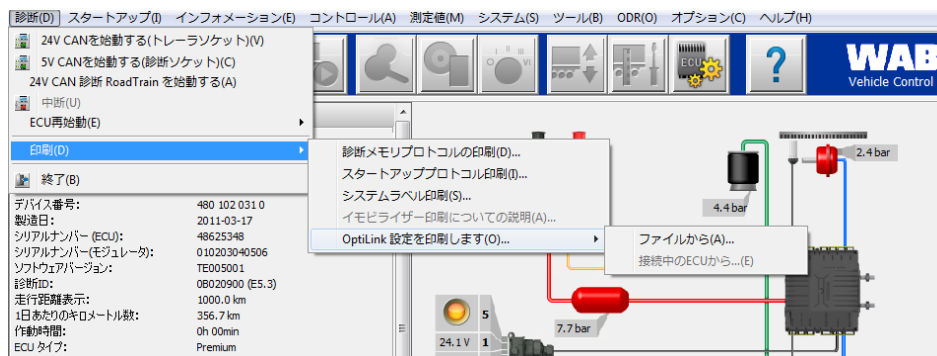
診断(D) スタートアップ(I) インフォメーション(E) コントロール(A) 測定値(M) システム(S) ツール(B) ODR(O) オプション(C) ヘルプ(H)

24V CANを始動する(トレーラソケット)(V)
5V CANを始動する(診断ソケット)(C)
24V CAN 診断 RoadTrain を始動する(A)
中断(U)
ECU再始動(E)
印刷(D)
終了(B)

診断メモリプロトコルの印刷(D)...
スタートアッププロトコル印刷(I)...
システムラベル印刷(S)...
イモビライザー印刷についての説明(A)...
OptiLink 設定を印刷します(O)...

ファイルから(A)...
接続中のECUから...(E)

WAB
Vehicle Control

| | |
|---|---|
| デバイス番号: | 480 102 031 0 |
| 製造日: | 2011-03-17 |
| シリアルナンバー (ECU): | 48625348 |
| シリアルナンバー(モジュレータ): | 010203040506 |
| ソフトウェアバージョン: | TE005001 |
| 診断ID: | 0B020900 (E5.3) |
| 走行距離表示: | 1000.0 km |
| 1日あたりのキロメートル数: | 356.7 km |
| 作動時間: | 0h 00min |
| ECU タイプ: | Premium |

2.4 bar
4.4 bar
7.7 bar
5
24.1 V
1